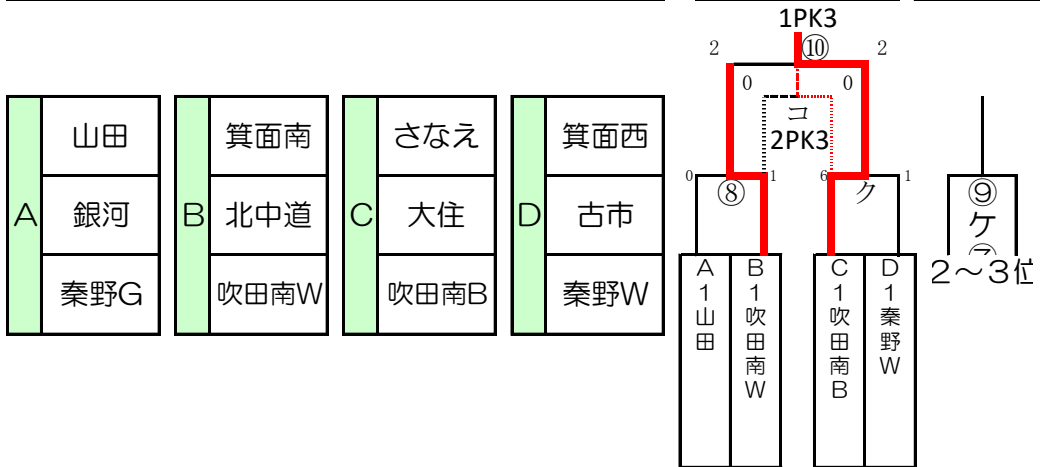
| A | 山田 |
|---|---|
| | 銀河 |
| | 秦野G |

| B | 箕面南 |
|---|---|
| | 北中道 |
| | 吹田南W |

| C | さなえ |
|---|---|
| | 大住 |
| | 吹田南B |

| D | 箕面西 |
|---|---|
| | 古市 |
| | 秦野W |

1PK3
⑩
2 2
0 0
コ
2PK3
0 1 6 1
⑧ ク
⑨
ケ
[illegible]
2～3位
A1山田
B1吹田南W
C1吹田南B
D1秦野W